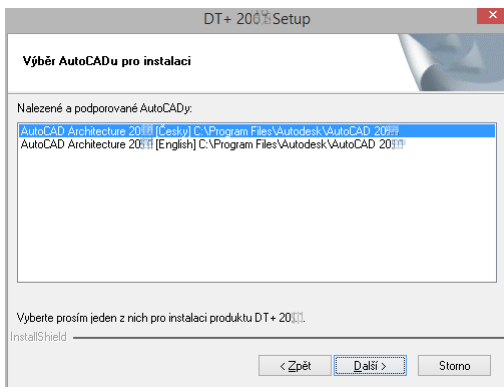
DT+ 20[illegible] Setup

Výběr AutoCADu pro instalaci

Nalezené a podporované AutoCADy:

AutoCAD Architecture 20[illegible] [Česky] C:\Program Files\Autodesk\AutoCAD 20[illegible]
AutoCAD Architecture 20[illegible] [English] C:\Program Files\Autodesk\AutoCAD 20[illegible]

Vyberte prosím jeden z nich pro instalaci produktu DT+ 20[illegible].

InstallShield

< Zpět
Další >
Storno